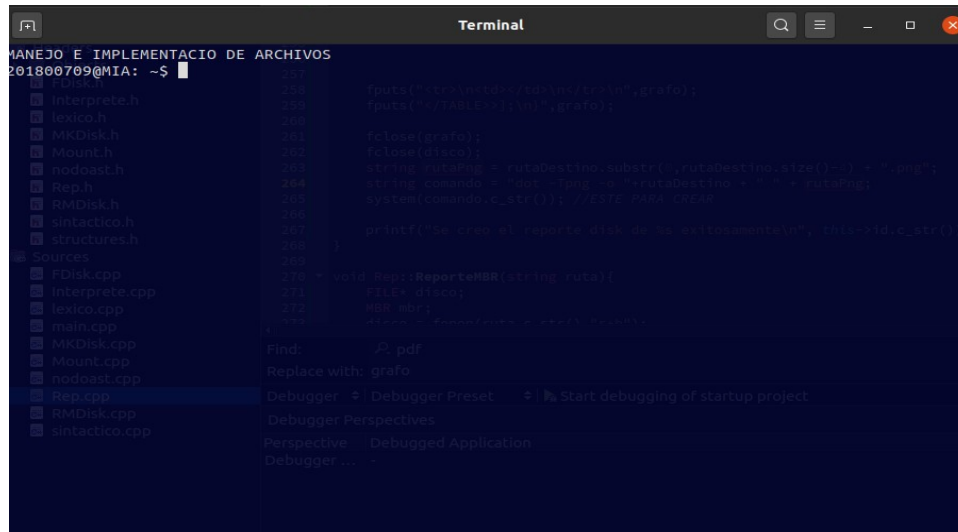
Terminal

MANEJO E IMPLEMENTACIO DE ARCHIVOS
201800709@MIA: ~$

FDisk.h
interprete.h
lexico.h
MKDisk.h
Mount.h
nodoast.h
Rep.h
RMDisk.h
sintactico.h
structures.h
Sources
FDisk.cpp
interprete.cpp
lexico.cpp
main.cpp
MKDisk.cpp
Mount.cpp
nodoast.cpp
Rep.cpp
RMDisk.cpp
sintactico.cpp

257
258 fputs("<tr><td></td>\n</tr>\n",grafo);
259 fputs("</TABLE>>];\n}",grafo);
260
261 fclose(grafo);
262 fclose(disco);
263 string rutaPng = rutaDestino.substr(0,rutaDestino.size()-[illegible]) + ".png";
264 string comando = "dot -Tpng -o "+rutaDestino + " " + rutaPng;
265 system(comando.c_str()); //ESTE PARA CREAR
266
267 printf("Se creo el reporte disk de %s exitosamente\n", this->id.c_str()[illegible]
268 }
269
270 void Rep::ReporteMBR(string ruta){
271 FILE* disco;
272 MBR mbr;
273 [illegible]

Find: pdf
Replace with: grafo
Debugger Debugger Preset Start debugging of startup project
Debugger Perspectives
Perspective Debugged Application
Debugger ... -